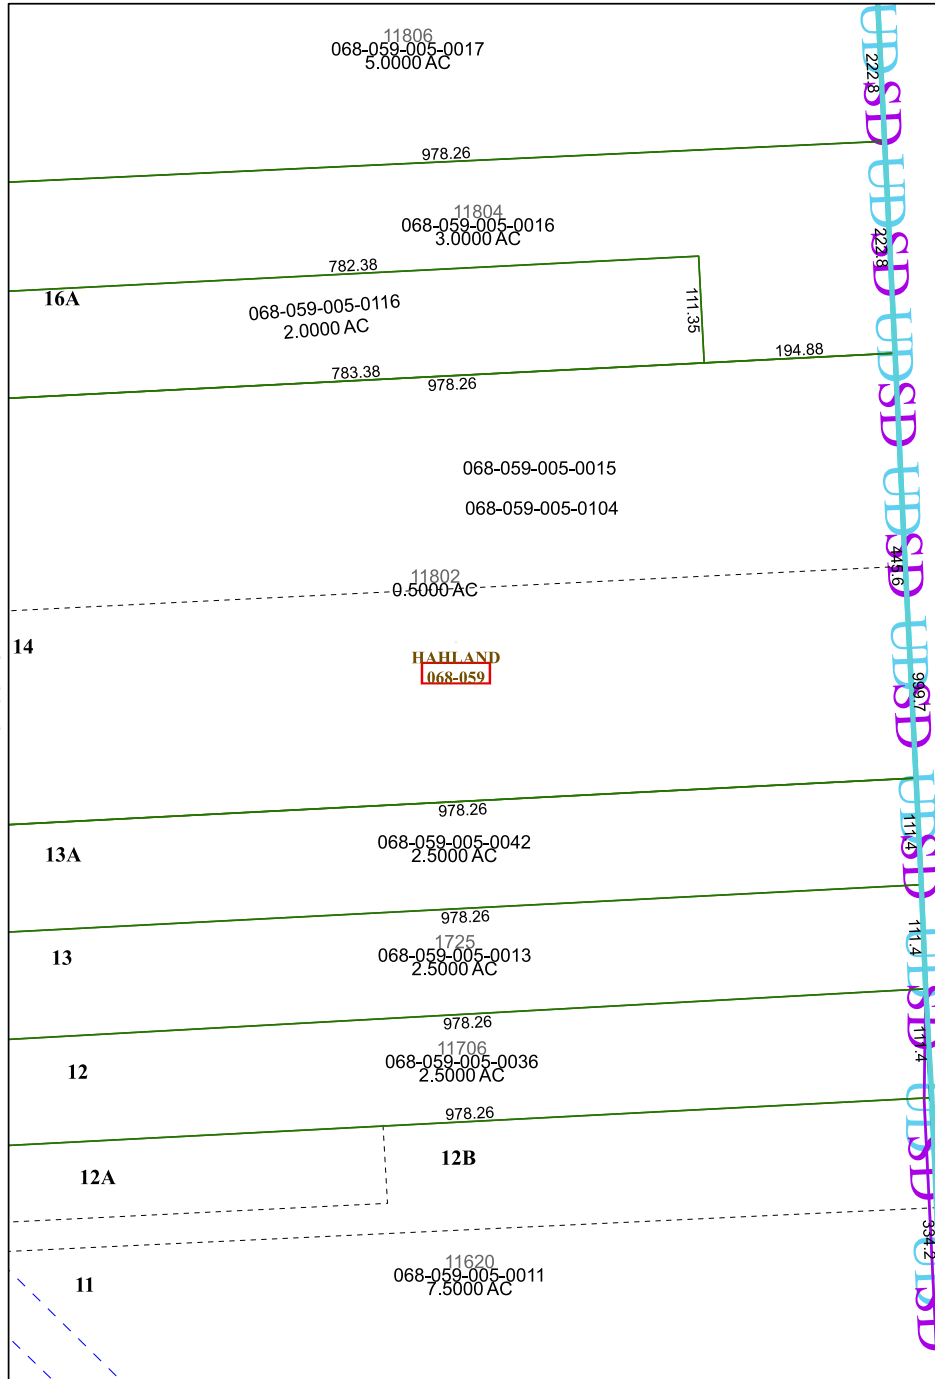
11806
068-059-005-0017
5.0000 AC

222.8

978.26

11804
068-059-005-0016
3.0000 AC

222.8

782.38

16A

068-059-005-0116
2.0000 AC

111.35

194.88

783.38
978.26

068-059-005-0015

068-059-005-0104

445.6

11802
0.5000 AC

14

HAHLAND
068-059

999.7

978.26

13A

068-059-005-0042
2.5000 AC

111.4

978.26

13

1725
068-059-005-0013
2.5000 AC

111.4

978.26

12

11706
068-059-005-0036
2.5000 AC

111.4

978.26

12B

12A

334.2

11

11620
068-059-005-0011
7.5000 AC

UDSD UDSD UDSD UDSD UDSD UDSD UDSD UDSD